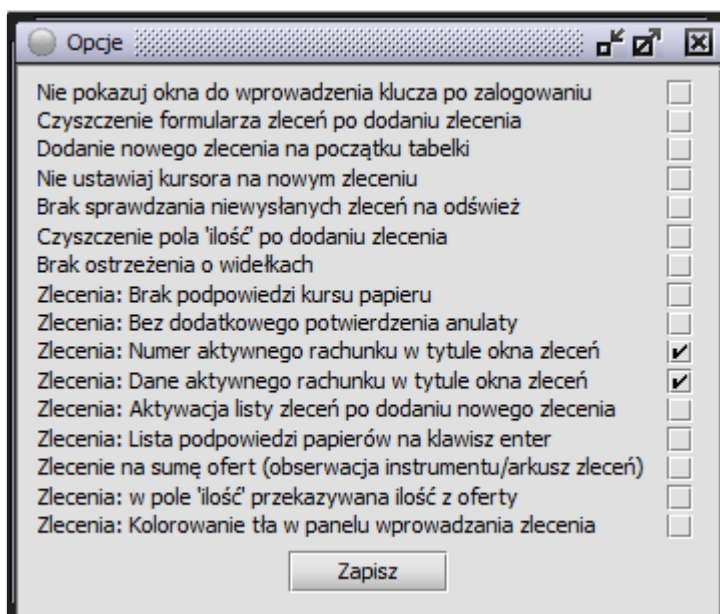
Opcje

Nie pokazuj okna do wprowadzenia klucza po zalogowaniu
Czyszczenie formularza zleceń po dodaniu zlecenia
Dodanie nowego zlecenia na początku tabelki
Nie ustawiaj kursora na nowym zleceniu
Brak sprawdzania niewysłanych zleceń na odśwież
Czyszczenie pola 'ilość' po dodaniu zlecenia
Brak ostrzeżenia o widełkach
Zlecenia: Brak podpowiedzi kursu papieru
Zlecenia: Bez dodatkowego potwierdzenia anulaty
Zlecenia: Numer aktywnego rachunku w tytule okna zleceń ✔
Zlecenia: Dane aktywnego rachunku w tytule okna zleceń ✔
Zlecenia: Aktywacja listy zleceń po dodaniu nowego zlecenia
Zlecenia: Lista podpowiedzi papierów na klawisz enter
Zlecenie na sumę ofert (obserwacja instrumentu/arkusz zleceń)
Zlecenia: w pole 'ilość' przekazywana ilość z oferty
Zlecenia: Kolorowanie tła w panelu wprowadzania zlecenia

Zapisz